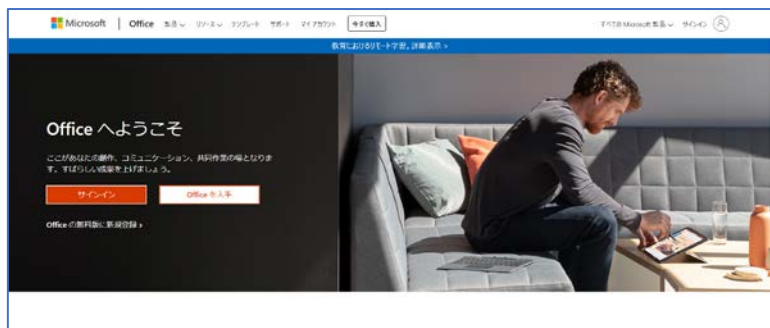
Microsoft | Office 製品 リソース テンプレート サポート マイアカウント 今すぐ購入

すべての Microsoft 製品 サインイン

教育におけるリモート学習。詳細表示 >

Office へようこそ

ここがあなたの創作、コミュニケーション、共同作業の場となります。すばらしい成果を上げましょう。

サインイン

Office を入手

Office の無料版に新規登録 >